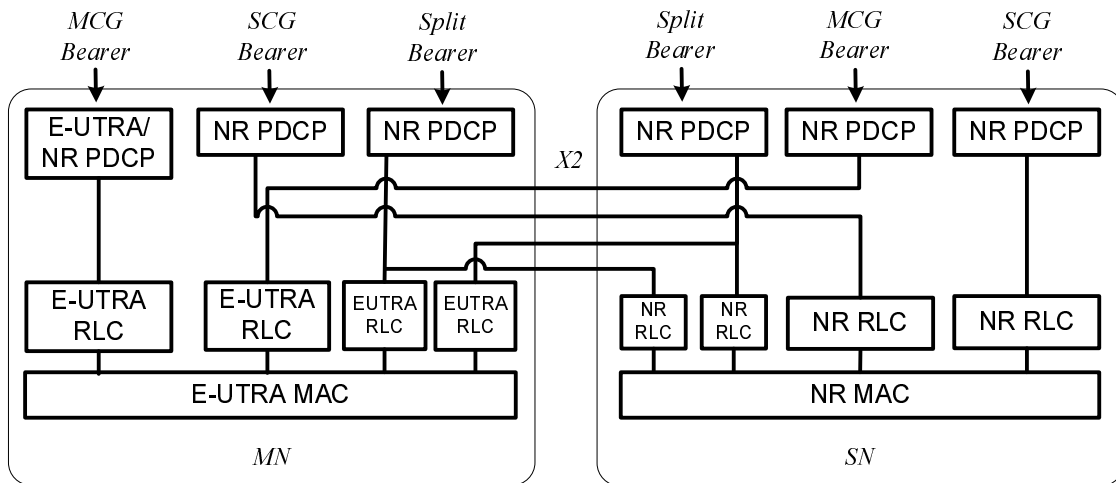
MCG Bearer
SCG Bearer
Split Bearer
Split Bearer
MCG Bearer
SCG Bearer

E-UTRA/ NR PDCP
NR PDCP
NR PDCP
X2
NR PDCP
NR PDCP
NR PDCP

E-UTRA RLC
E-UTRA RLC
EUTRA RLC
EUTRA RLC
NR RLC
NR RLC
NR RLC
NR RLC

E-UTRA MAC
NR MAC

MN
SN